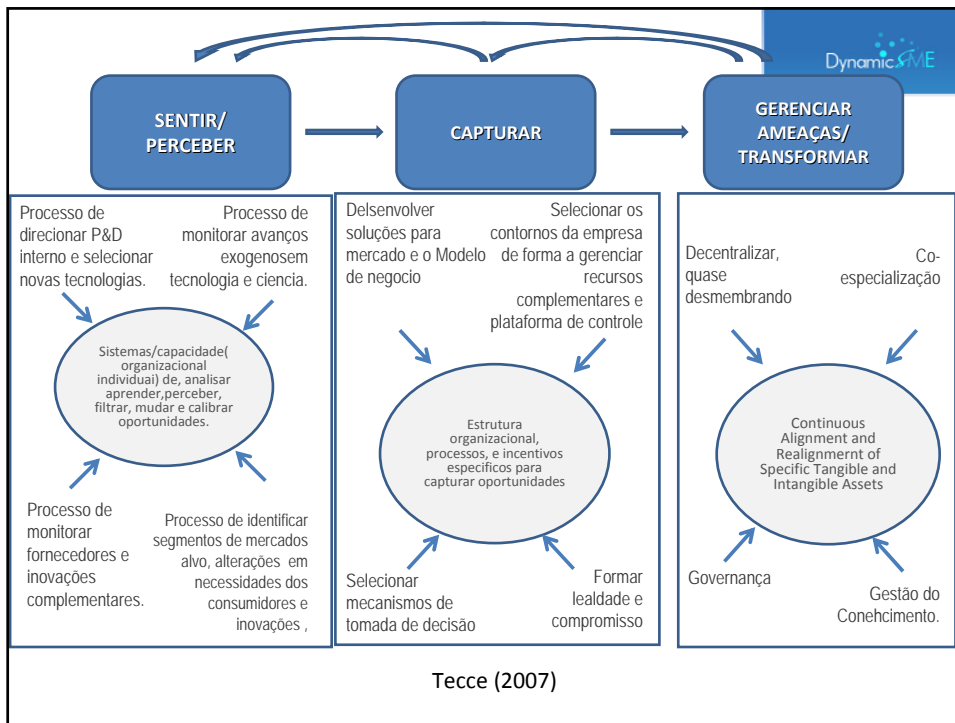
DynamicSME

SENTIR/ PERCEBER

CAPTURAR

GERENCIAR AMEAÇAS/ TRANSFORMAR

Processo de direcionar P&D interno e selecionar novas tecnologias.

Processo de monitorar avanços exogenosem tecnologia e ciencia.

Sistemas/capacidade( organizacional individual) de, analisar aprender,perceber, filtrar, mudar e calibrar oportunidades.

Processo de monitorar fornecedores e inovações complementares.

Processo de identificar segmentos de mercados alvo, alterações em necessidades dos consumidores e inovações ,

Delsenvolver soluções para mercado e o Modelo de negocio

Selecionar os contornos da empresa de forma a gerenciar recursos complementares e plataforma de controle

Estrutura organizacional, processos, e incentivos especificos para capturar oportunidades

Selecionar mecanismos de tomada de decisão

Formar lealdade e compromisso

Decentralizar, quase desmembrando

Co-especialização

Continuous Alignment and Realignmernt of Specific Tangible and Intangible Assets

Governança

Gestão do Conehcimento.

Tecce (2007)